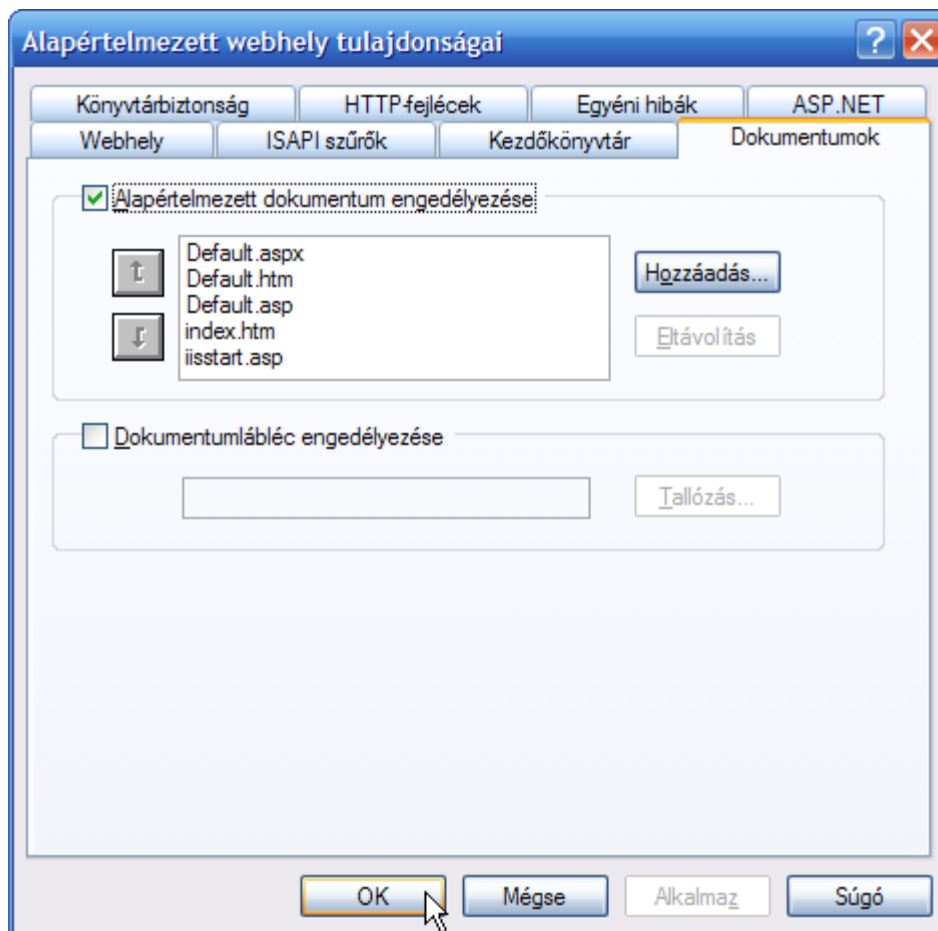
Alapértelmezett webhely tulajdonságai

Könyvtárbiztonság
HTTP-fejlécek
Egyéni hibák
ASP.NET
Webhely
ISAPI szűrők
Kezdőkönyvtár
Dokumentumok

Alapértelmezett dokumentum engedélyezése

Default.aspx
Default.htm
Default.asp
index.htm
iisstart.asp

Hozzáadás...
Eltávolítás

Dokumentumlábléc engedélyezése

Tallózás...

OK
Mégse
Alkalmaz
Súgó